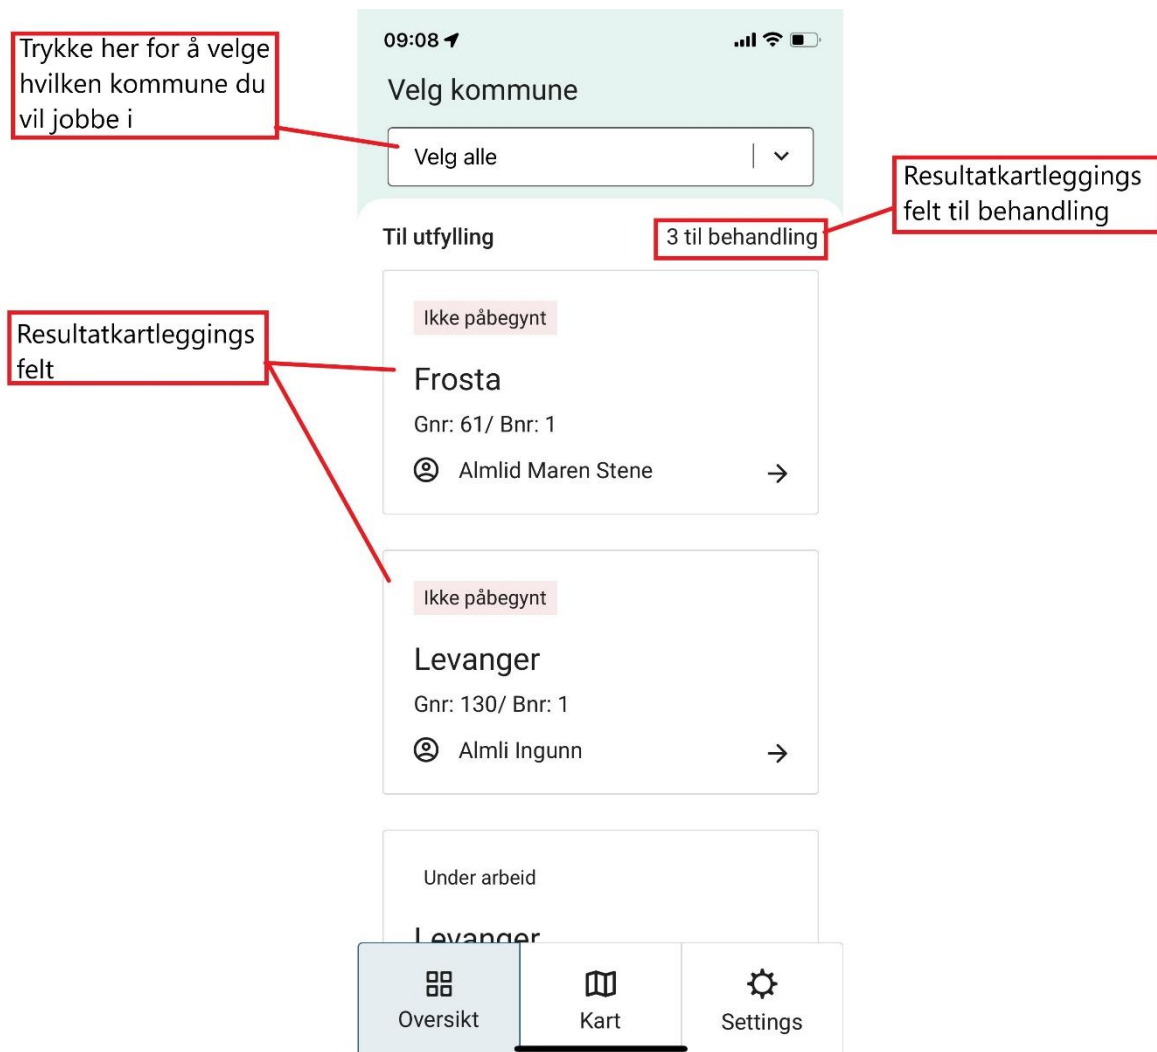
Trykke her for å velge hvilken kommune du vil jobbe i

09:08

Velg kommune

Velg alle

Resultatkartleggings felt til behandling

Til utfylling

3 til behandling

Resultatkartleggings felt

Ikke påbegynt

Frosta

Gnr: 61/ Bnr: 1

Almlid Maren Stene

Ikke påbegynt

Levanger

Gnr: 130/ Bnr: 1

Almli Ingunn

Under arbeid

Levanger

Oversikt

Kart

Settings